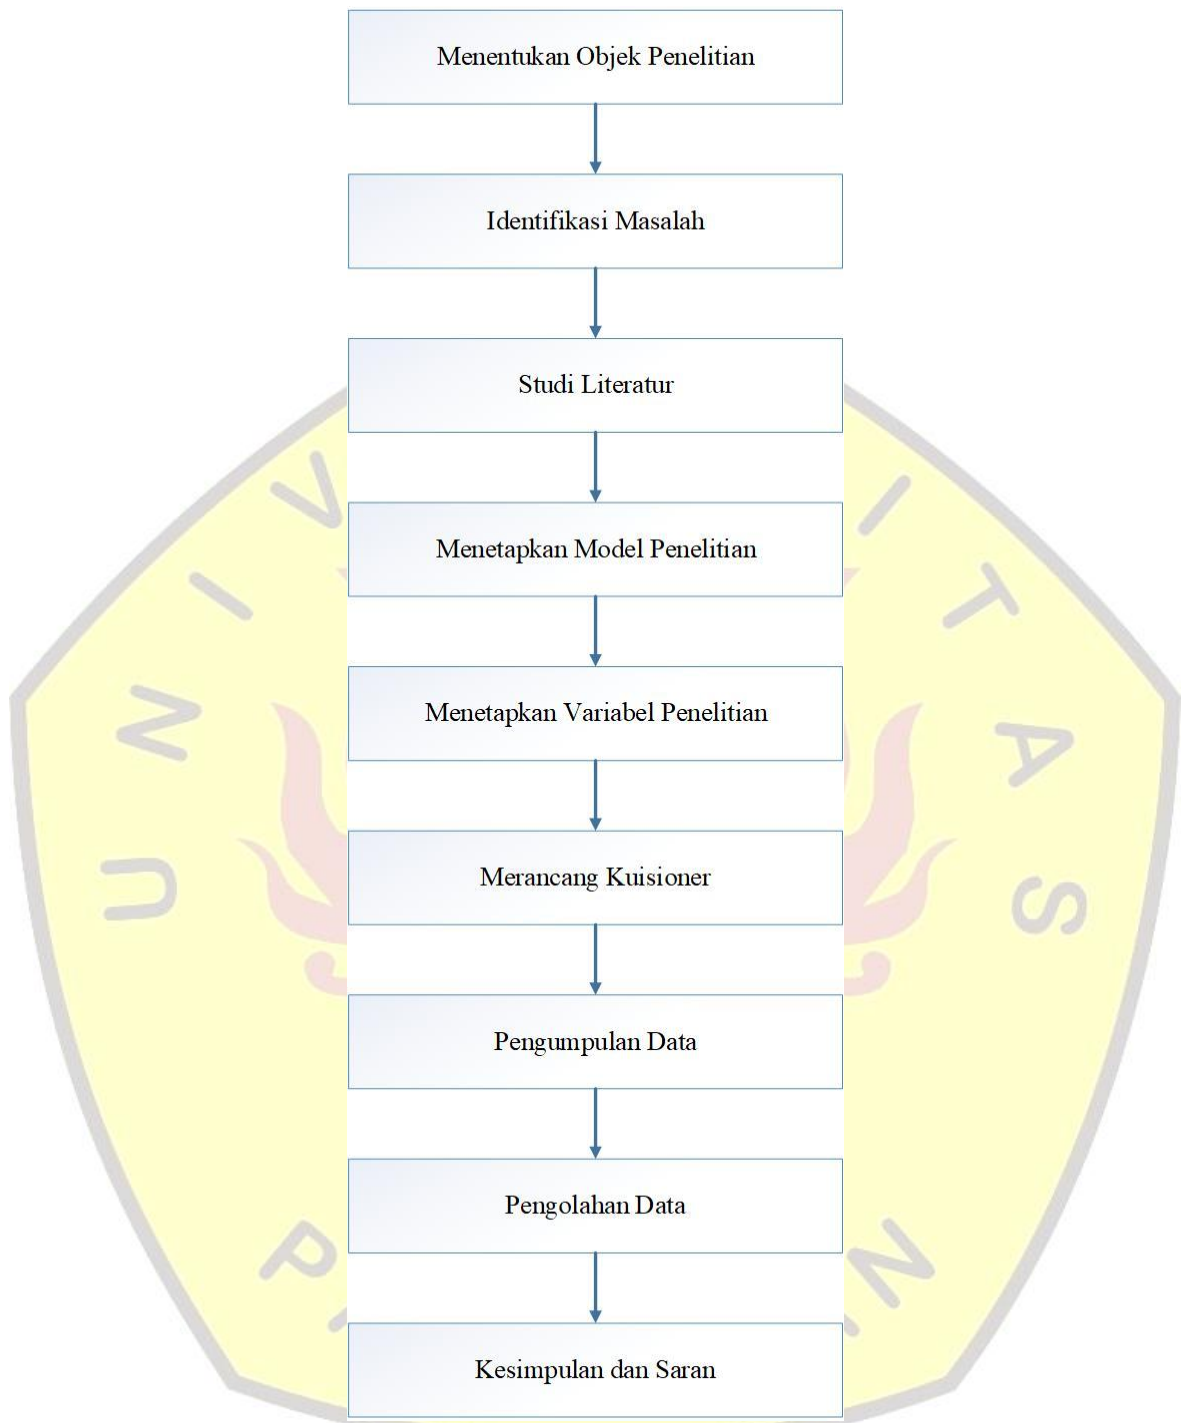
Menentukan Objek Penelitian

Identifikasi Masalah

Studi Literatur

Menetapkan Model Penelitian

Menetapkan Variabel Penelitian

Merancang Kuisioner

Pengumpulan Data

Pengolahan Data

Kesimpulan dan Saran